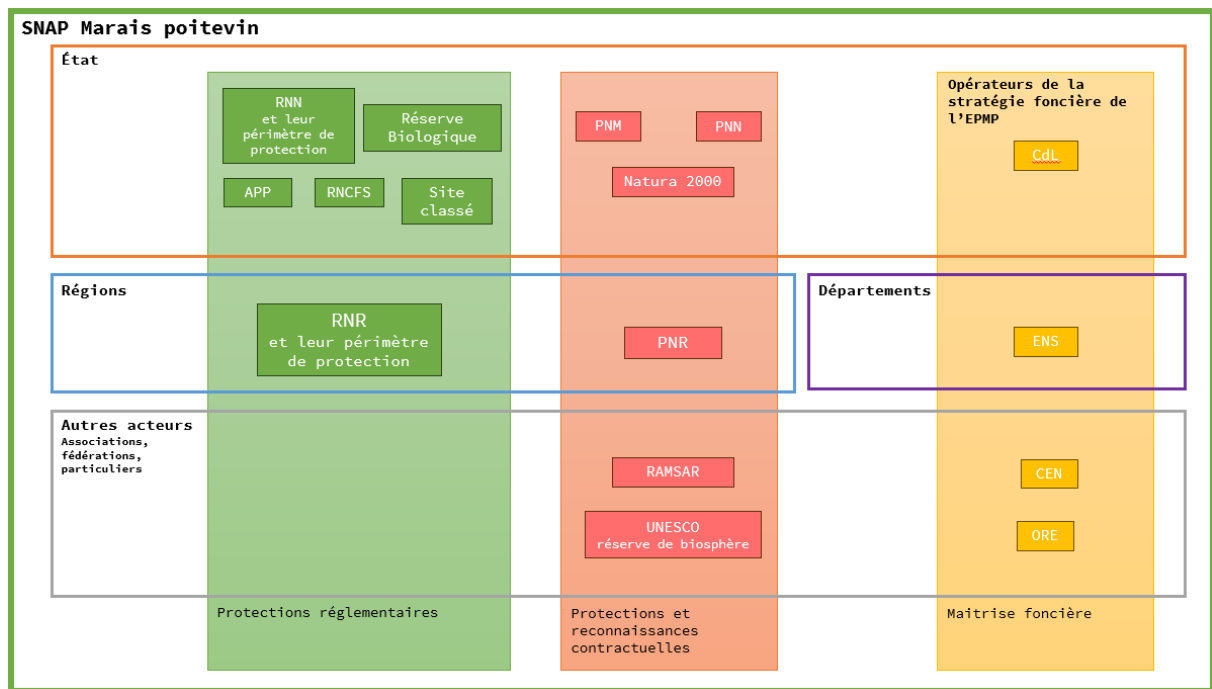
SNAP Marais poitevin

État

RNN et leur périmètre de protection

Réserve Biologique

APP

RNCFS

Site classé

PNM

PNN

Natura 2000

Opérateurs de la stratégie foncière de l'EPMP

CdL

Régions

RNR et leur périmètre de protection

PNR

Départements

ENS

Autres acteurs
Associations, fédérations, particuliers

RAMSAR

UNESCO réserve de biosphère

CEN

ORE

Protections réglementaires

Protections et reconnaissances contractuelles

Maitrise foncière